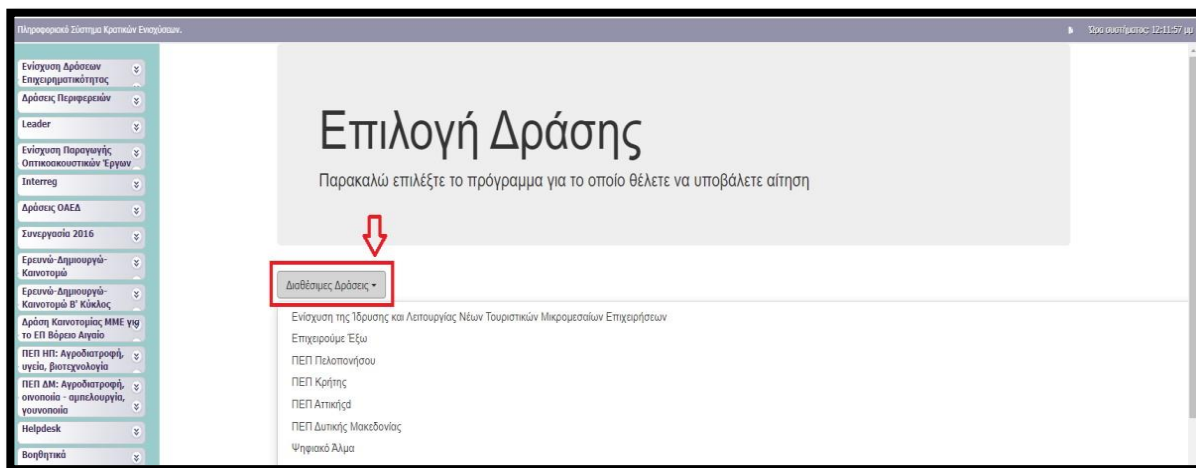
Πληροφοριακό Σύστημα Κρατικών Ενισχύσεων.

Ώρα συστήματος: 12:11:57 μμ

Ενίσχυση Δράσεων Επιχειρηματικότητας

Δράσεις Περιφερειών

Leader

Ενίσχυση Παραγωγής Οπτικοακουστικών Έργων

Interreg

Δράσεις ΟΑΕΔ

Συνεργασία 2016

Ερευνώ-Δημιουργώ-Καινοτομώ

Ερευνώ-Δημιουργώ-Καινοτομώ Β' Κύκλος

Δράση Καινοτομίας ΜΜΕ για το ΕΠ Βόρειο Αιγαίο

ΠΕΠ ΗΠ: Αγροδιατροφή, υγεία, βιοτεχνολογία

ΠΕΠ ΔΜ: Αγροδιατροφή, οινοποιία - αμπελουργία, γουνοποιία

Helpdesk

Βοηθητικά

Επιλογή Δράσης

Παρακαλώ επιλέξτε το πρόγραμμα για το οποίο θέλετε να υποβάλετε αίτηση

Διαθέσιμες Δράσεις ▾

Ενίσχυση της Ίδρυσης και Λειτουργίας Νέων Τουριστικών Μικρομεσαίων Επιχειρήσεων

Επιχειρούμε Έξω

ΠΕΠ Πελοποννήσου

ΠΕΠ Κρήτης

ΠΕΠ Αττικήςd

ΠΕΠ Δυτικής Μακεδονίας

Ψηφιακό Άλμα